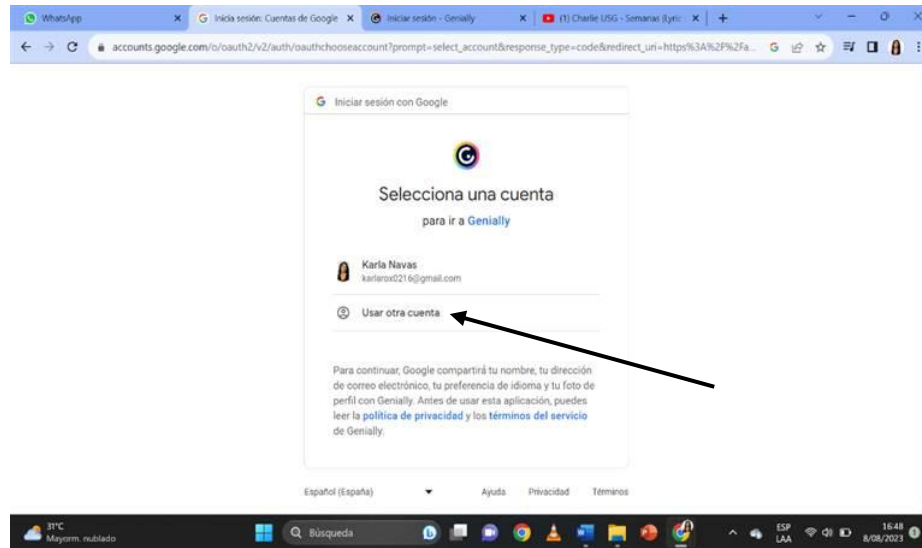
WhatsApp
Inicia sesión: Cuentas de Google
Iniciar sesión - Genially
(1) Charlie USG - Semanas (Lyric
accounts.google.com/o/oauth2/v2/auth/oauthchooseaccount?prompt=select_account&response_type=code&redirect_uri=https%3A%2F%2Fa...

G Iniciar sesión con Google

Selecciona una cuenta

para ir a Genially

Karla Navas
karlarox0216@gmail.com

Usar otra cuenta

Para continuar, Google compartirá tu nombre, tu dirección de correo electrónico, tu preferencia de idioma y tu foto de perfil con Genially. Antes de usar esta aplicación, puedes leer la política de privacidad y los términos del servicio de Genially.

Español (España)
Ayuda
Privacidad
Términos

31°C
Mayorm. nublado
Búsqueda
ESP
LAA
16:48
8/08/2023